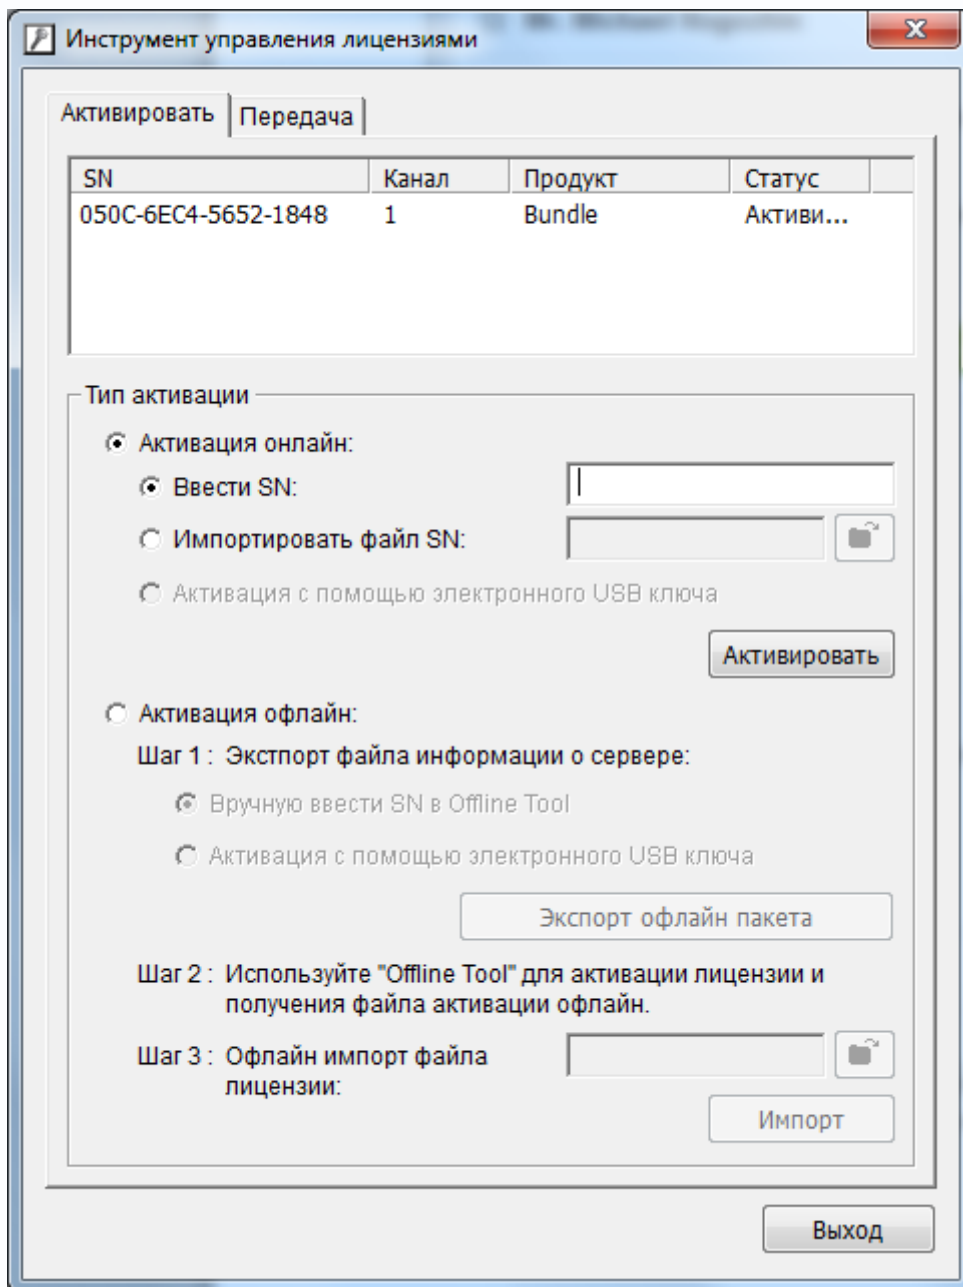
Инструмент управления лицензиями

Активировать | Передача

| SN | Канал | Продукт | Статус |
|---|---|---|---|
| 050C-6EC4-5652-1848 | 1 | Bundle | Активи... |

Тип активации

Активация онлайн:

Ввести SN:

Импортировать файл SN:

Активация с помощью электронного USB ключа

Активировать

Активация офлайн:

Шаг 1 : Экспорт файла информации о сервере:

Вручную ввести SN в Offline Tool

Активация с помощью электронного USB ключа

Экспорт офлайн пакета

Шаг 2 : Используйте "Offline Tool" для активации лицензии и получения файла активации офлайн.

Шаг 3 : Офлайн импорт файла лицензии:

Импорт

Выход